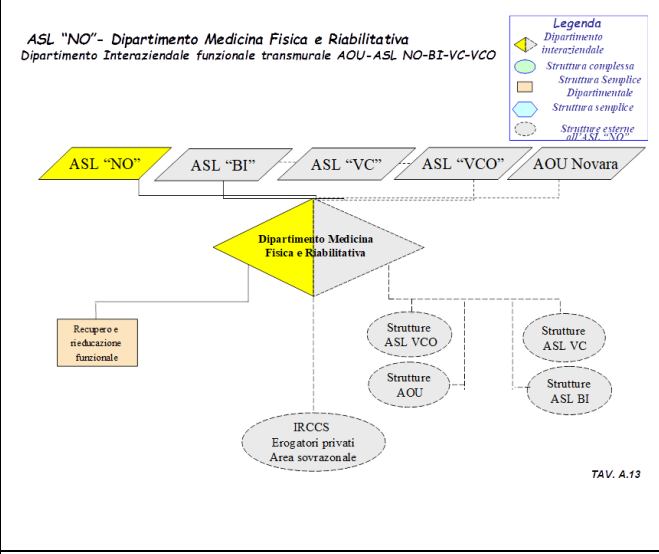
ASL "NO"- Dipartimento Medicina Fisica e Riabilitativa
Dipartimento Interaziendale funzionale transmurale AOU-ASL NO-BI-VC-VCO

Legenda
Dipartimento interaziendale
Struttura complessa
Struttura Semplice Dipartimentale
Struttura semplice
Strutture esterne all'ASL "NO"

ASL "NO"
ASL "BI"
ASL "VC"
ASL "VCO"
AOU Novara

Dipartimento Medicina Fisica e Riabilitativa

Recupero e rieducazione funzionale

Strutture ASL VCO
Strutture ASL VC
Strutture AOU
Strutture ASL BI

IRCCS
Erogatori privati
Area sovrazonale

TAV. A.13